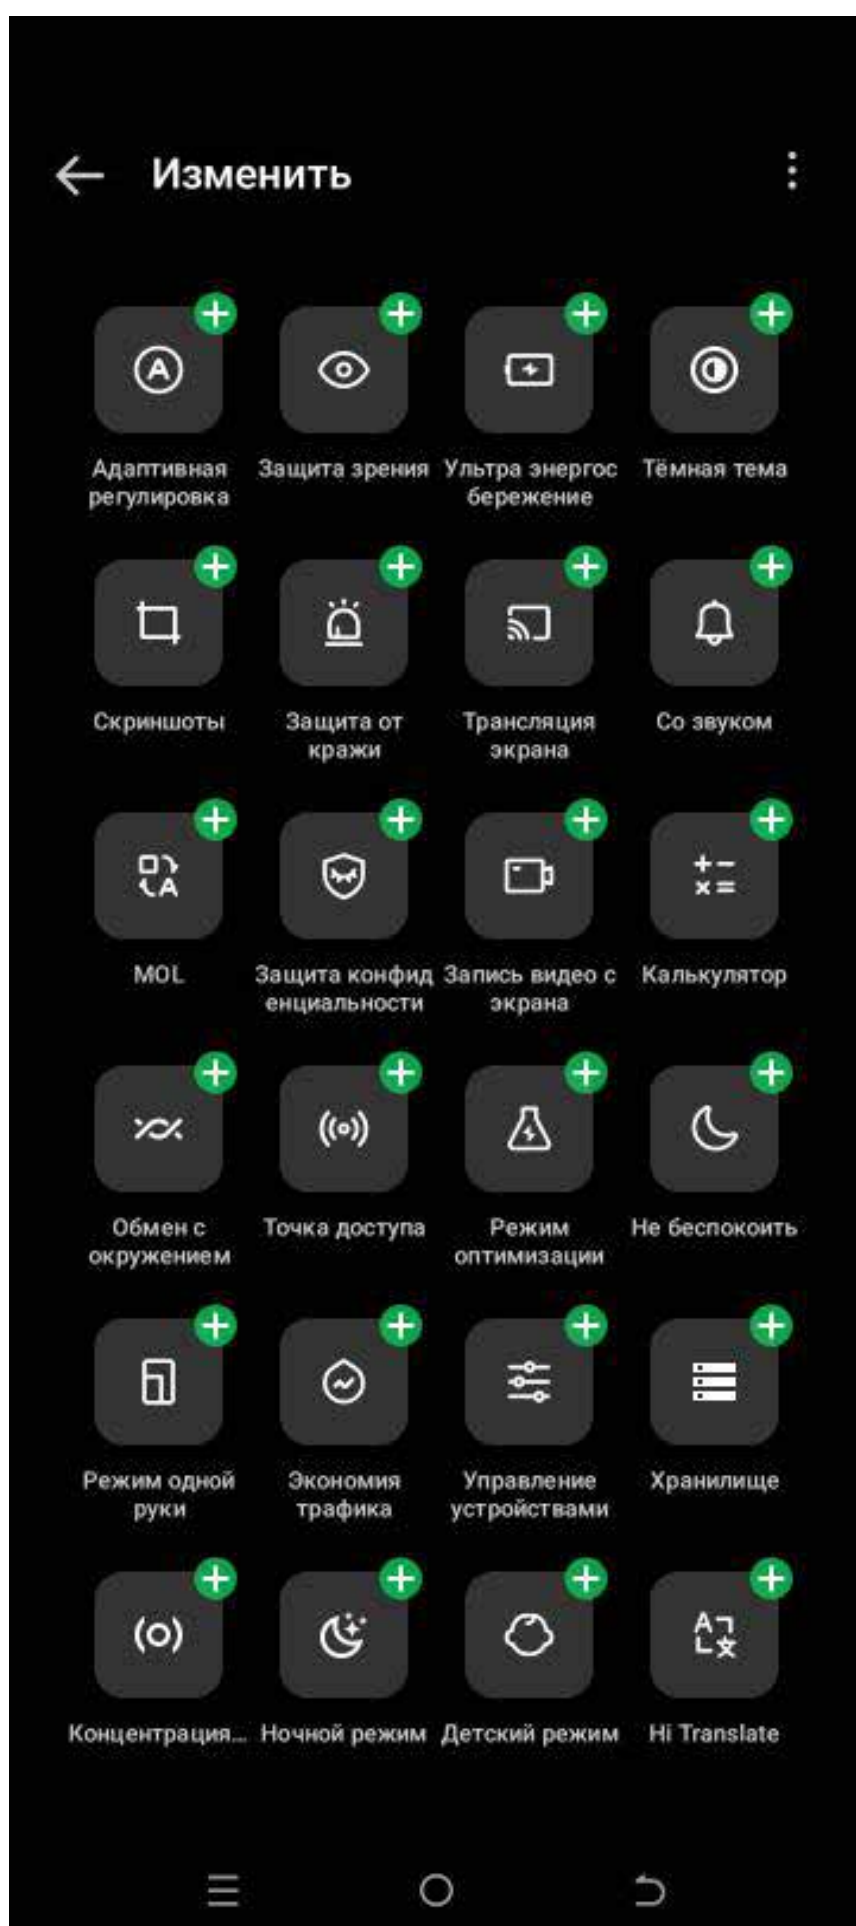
Изменить

Адаптивная регулировка

Защита зрения

Ультра энергос бережение

Тёмная тема

Скриншоты

Защита от кражи

Трансляция экрана

Со звуком

MOL

Защита конфид енциальности

Запись видео с экрана

Калькулятор

Обмен с окружением

Точка доступа

Режим оптимизации

Не беспокоить

Режим одной руки

Экономия трафика

Управление устройствами

Хранилище

Концентрация...

Ночной режим

Детский режим

Hi Translate